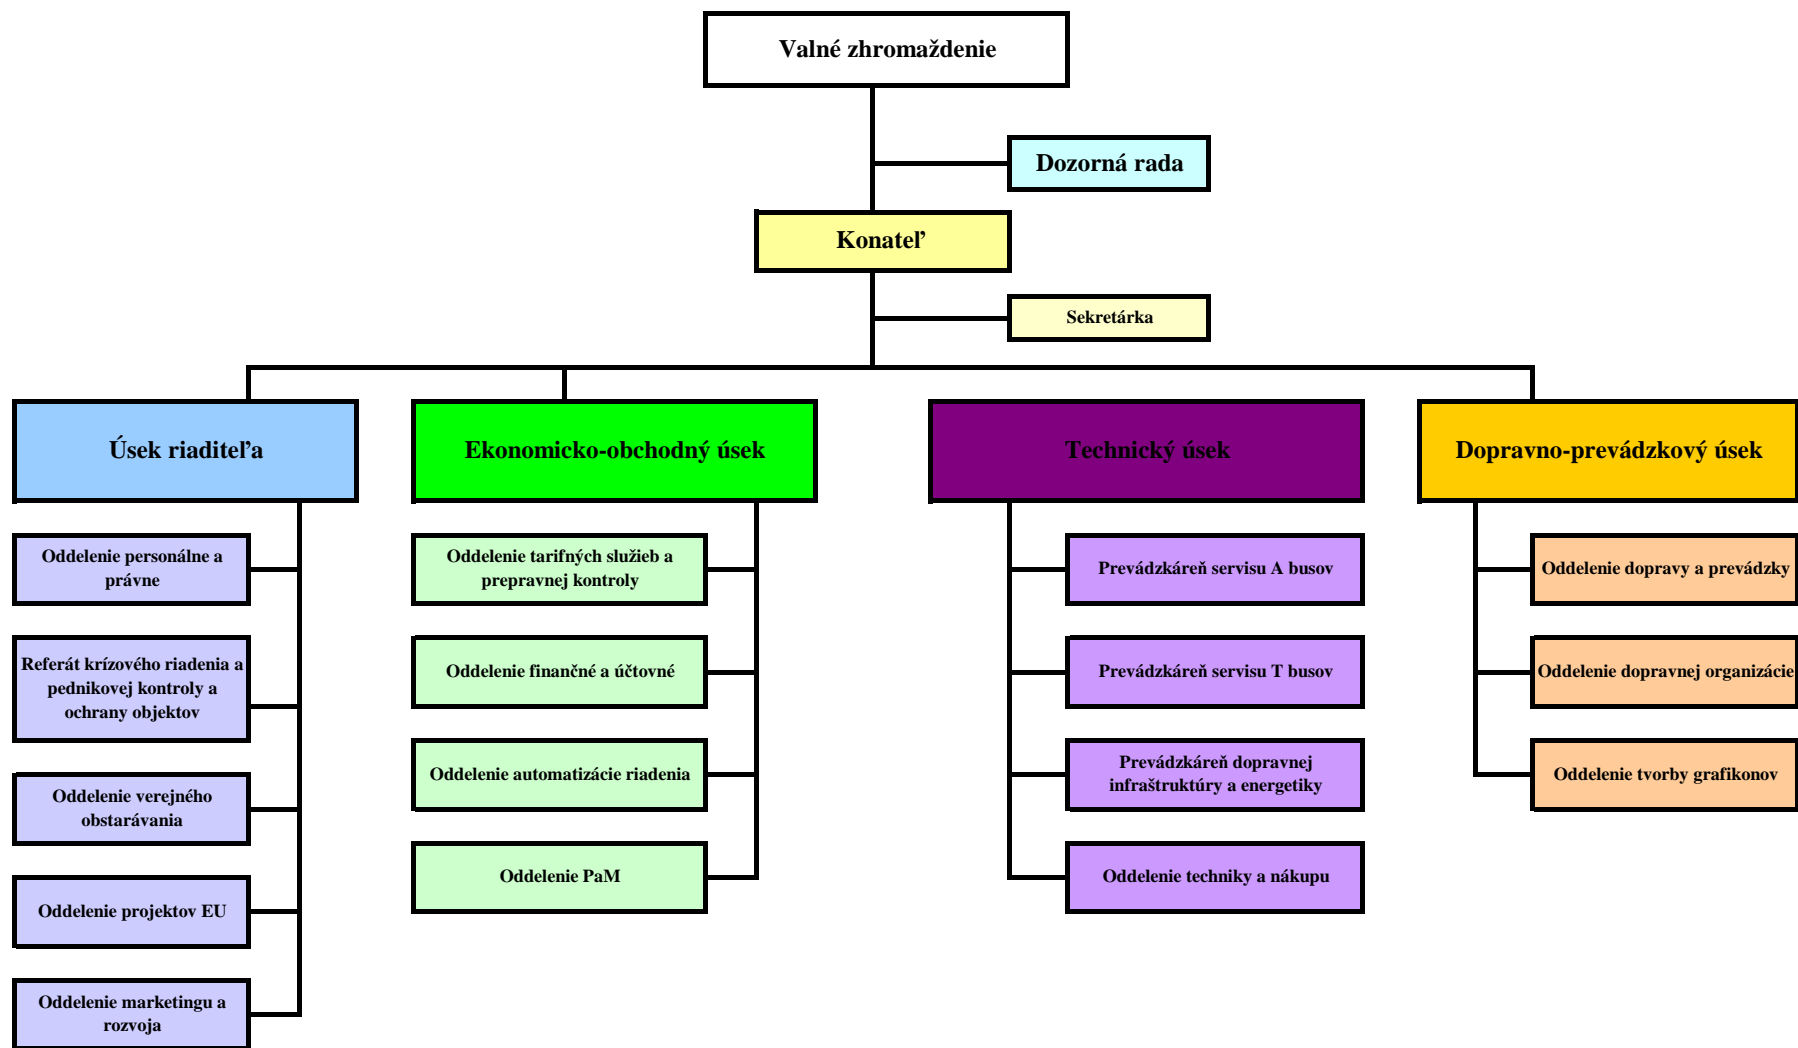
Valné zhromaždenie

Dozorná rada

Konateľ

Sekretárka

Úsek riaditeľa

Oddelenie personálne a právne

Referát krízového riadenia a pednikovej kontroly a ochrany objektov

Oddelenie verejného obstarávania

Oddelenie projektov EU

Oddelenie marketingu a rozvoja

Ekonomicko-obchodný úsek

Oddelenie tarifných služieb a prepravnej kontroly

Oddelenie finančné a účtovné

Oddelenie automatizácie riadenia

Oddelenie PaM

Technický úsek

Prevádzkáreň servisu A busov

Prevádzkáreň servisu T busov

Prevádzkáreň dopravnej infraštruktúry a energetiky

Oddelenie techniky a nákupu

Dopravno-prevádzkový úsek

Oddelenie dopravy a prevádzky

Oddelenie dopravnej organizácie

Oddelenie tvorby grafikonov